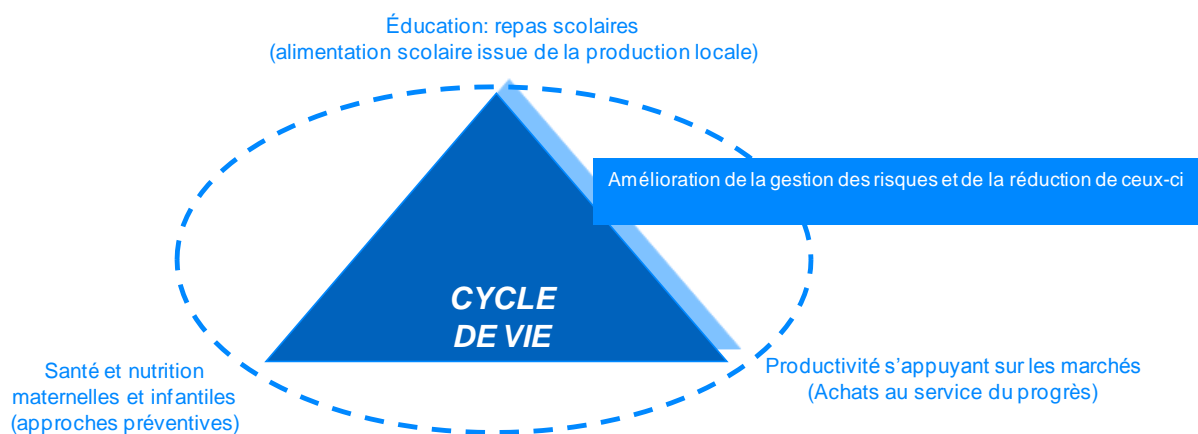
Éducation: repas scolaires
(alimentation scolaire issue de la production locale)

Amélioration de la gestion des risques et de la réduction de ceux-ci

CYCLE
DE VIE

Santé et nutrition
maternelles et infantiles
(approches préventives)

Productivité s’appuyant sur les marchés
(Achats au service du progrès)